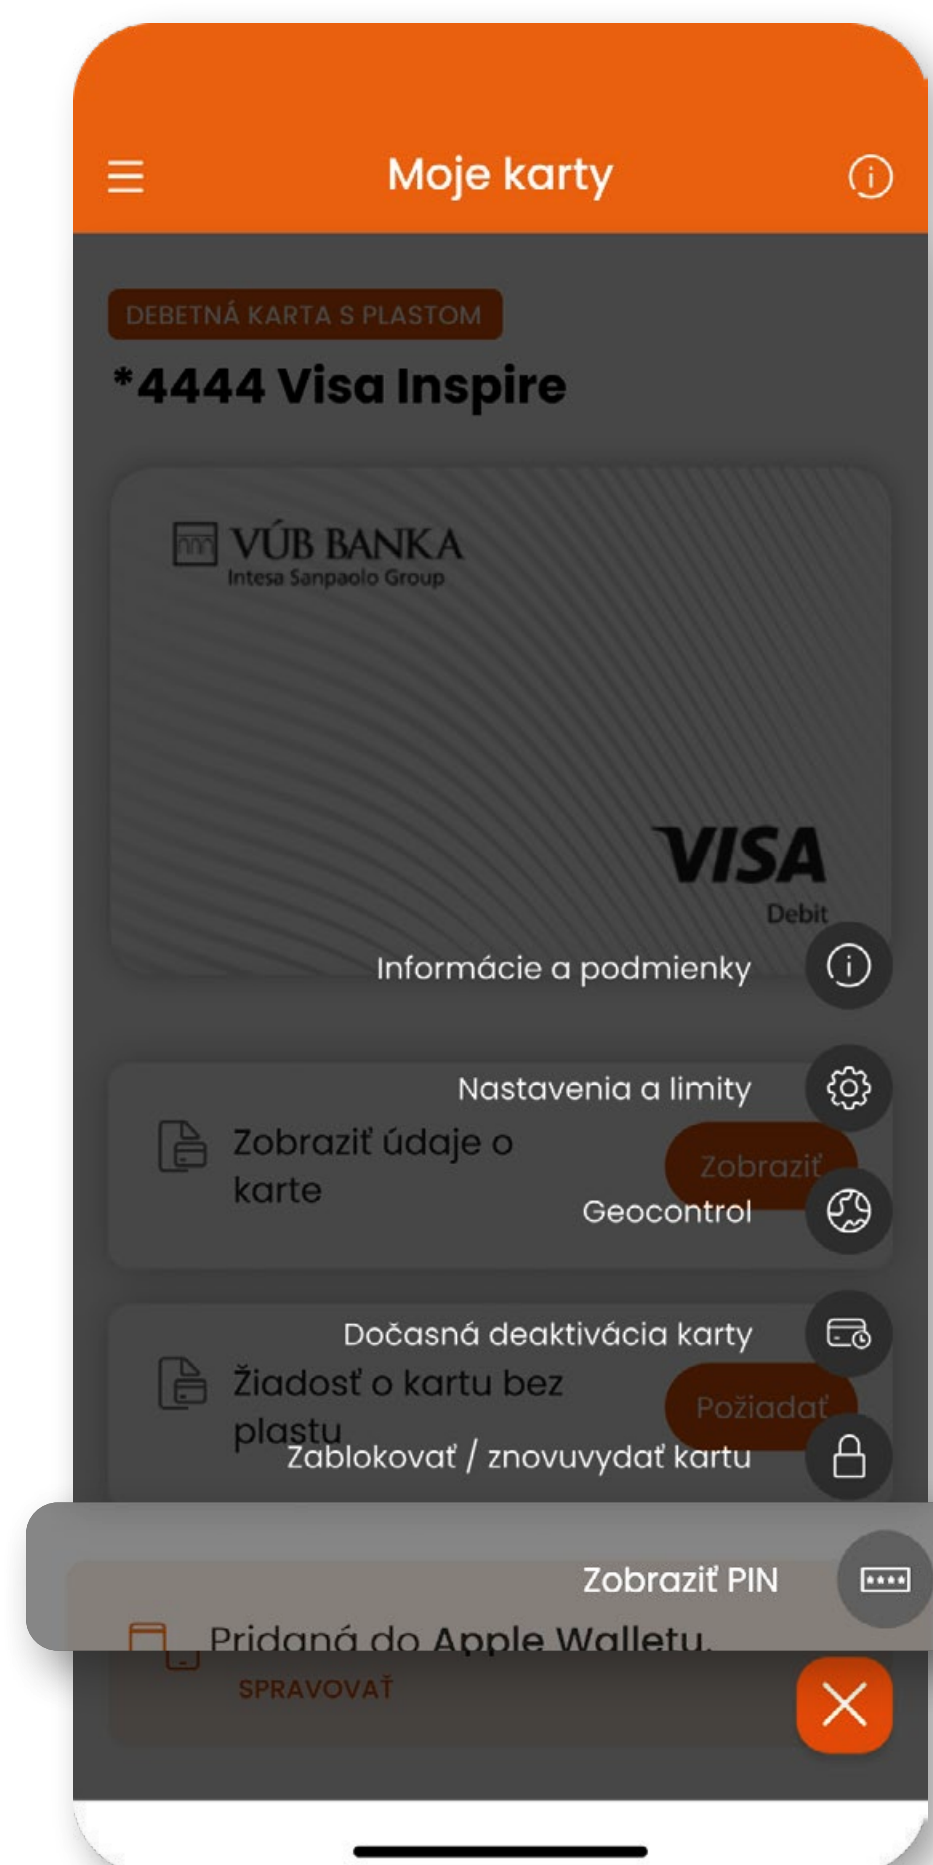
Moje karty

DEBETNÁ KARTA S PLASTOM

*4444 Visa Inspire

VÚB BANKA
Intesa Sanpaolo Group

VISA
Debit

Informácie a podmienky

Nastavenia a limity

Zobraziť údaje o karte

Zobraziť

Geocontrol

Dočasná deaktivácia karty

Žiadosť o kartu bez plastu

Požiadať

Zablokovať / znovuvydať kartu

Zobraziť PIN

Pridaná do Apple Walletu.

SPRAVOVAŤ